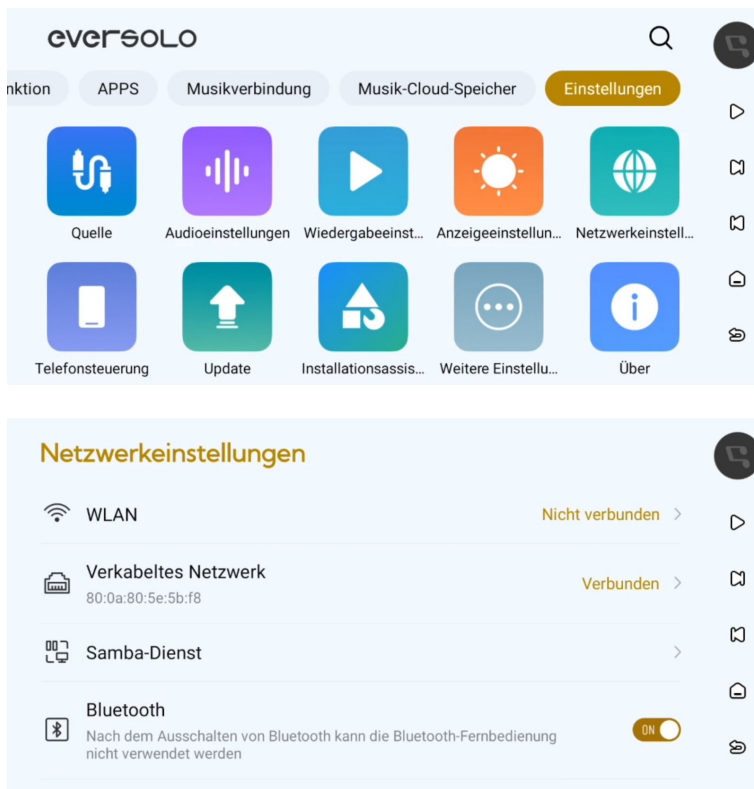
eversolo

nktion APPS Musikverbindung Musik-Cloud-Speicher Einstellungen

Quelle
Audioeinstellungen
Wiedergabeeinst…
Anzeigeeinstellun…
Netzwerkeinstell…
Telefonsteuerung
Update
Installationsassis…
Weitere Einstellu…
Über

Netzwerkeinstellungen

WLAN Nicht verbunden

Verkabeltes Netzwerk Verbunden
80:0a:80:5e:5b:f8

Samba-Dienst

Bluetooth
Nach dem Ausschalten von Bluetooth kann die Bluetooth-Fernbedienung nicht verwendet werden
ON